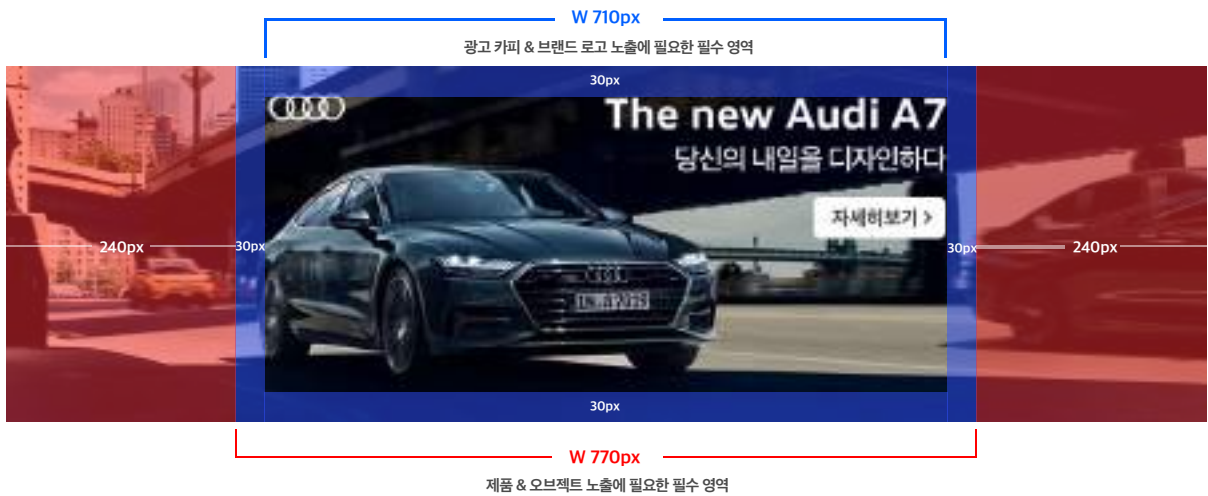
W 710px

광고 카피 & 브랜드 로고 노출에 필요한 필수 영역

30px

The new Audi A7

당신의 내일을 디자인하다

자세히보기 >

240px

30px

30px

240px

30px

W 770px

제품 & 오브젝트 노출에 필요한 필수 영역